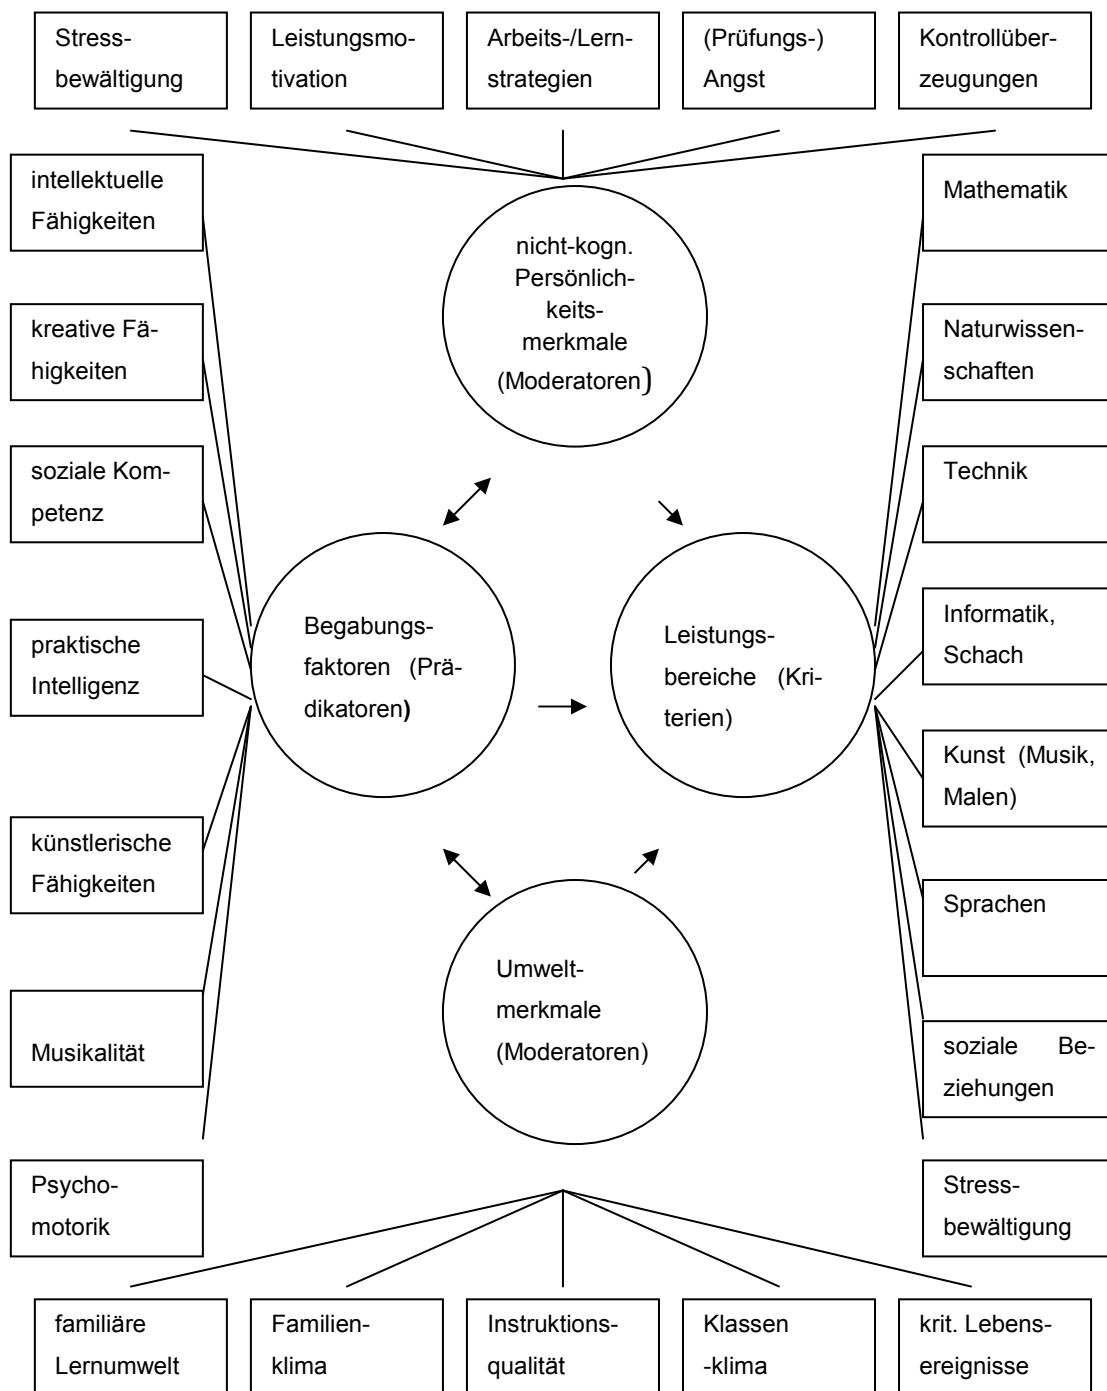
Stressbewältigung

Leistungsmotivation

Arbeits-/Lernstrategien

(Prüfungs-) Angst

Kontrollüberzeugungen

intellektuelle Fähigkeiten

kreative Fähigkeiten

soziale Kompetenz

praktische Intelligenz

künstlerische Fähigkeiten

Musikalität

Psychomotorik

nicht-kogn. Persönlichkeitsmerkmale (Moderatoren)

Begabungsfaktoren (Prädikatoren)

Leistungsbereiche (Kriterien)

Umweltmerkmale (Moderatoren)

Mathematik

Naturwissenschaften

Technik

Informatik, Schach

Kunst (Musik, Malen)

Sprachen

soziale Beziehungen

Stressbewältigung

familiäre Lernumwelt

Familienklima

Instruktionsqualität

Klassen -klima

krit. Lebensereignisse